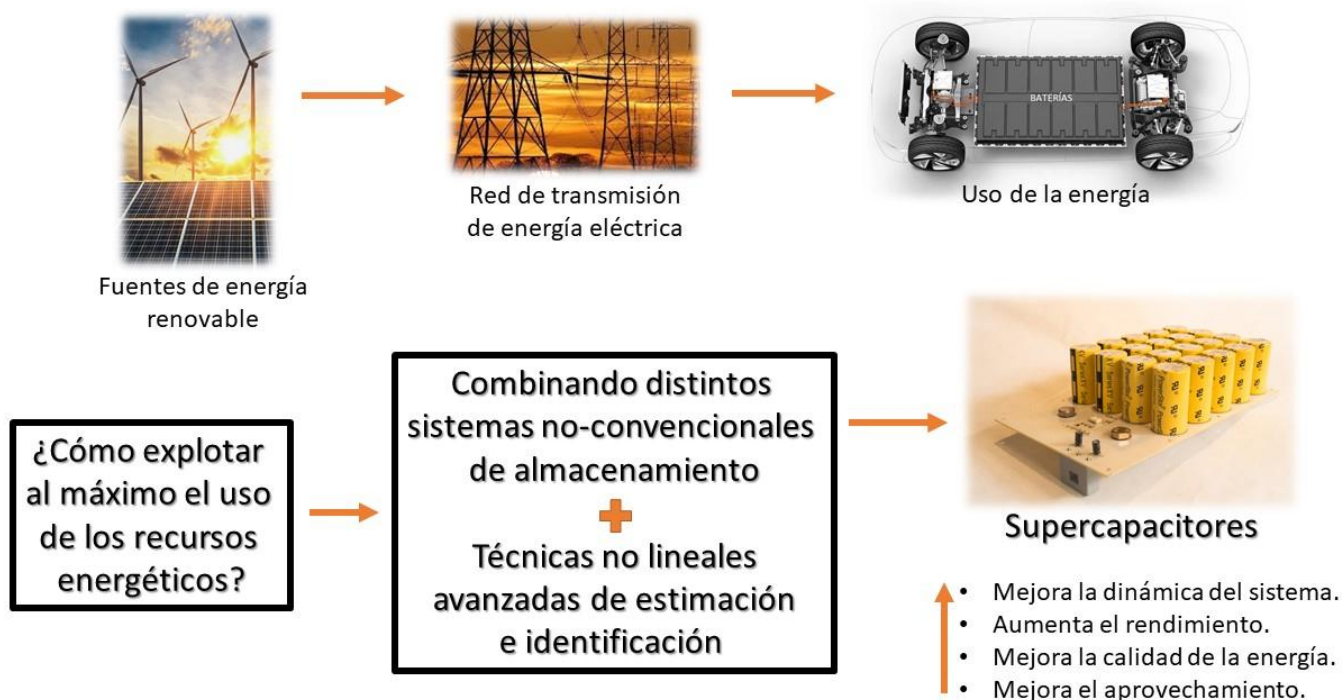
Fuentes de energía renovable

Red de transmisión de energía eléctrica

BATERÍAS

Uso de la energía

¿Cómo explotar al máximo el uso de los recursos energéticos?

Combinando distintos sistemas no-convencionales de almacenamiento
+
Técnicas no lineales avanzadas de estimación e identificación

Supercapacitores

- Mejora la dinámica del sistema.
- Aumenta el rendimiento.
- Mejora la calidad de la energía.
- Mejora el aprovechamiento.